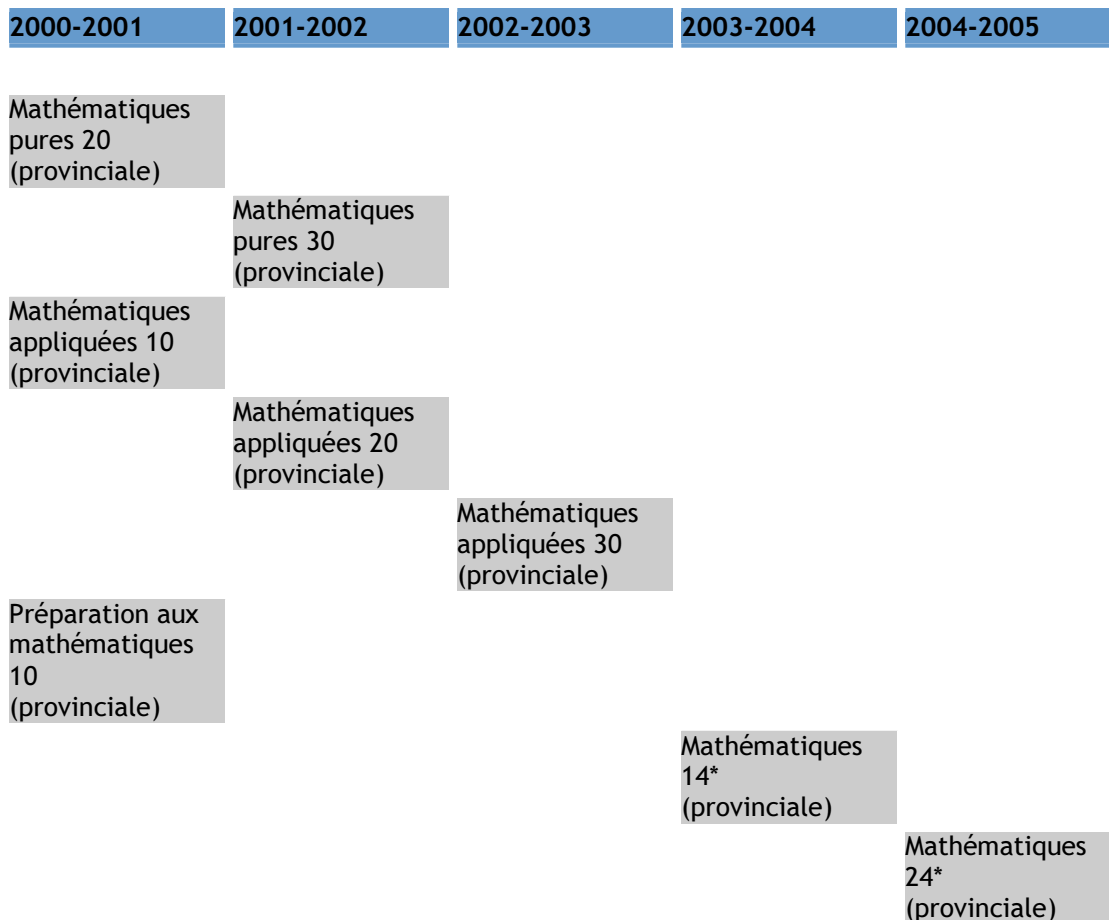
| 2000-2001 | 2001-2002 | 2002-2003 | 2003-2004 | 2004-2005 |
|---|---|---|---|---|
| Mathématiques pures 20 (provinciale) | | | | |
| | Mathématiques pures 30 (provinciale) | | | |
| Mathématiques appliquées 10 (provinciale) | | | | |
| | Mathématiques appliquées 20 (provinciale) | | | |
| | | Mathématiques appliquées 30 (provinciale) | | |
| Préparation aux mathématiques 10 (provinciale) | | | | |
| | | | Mathématiques 14* (provinciale) | |
| | | | | Mathématiques 24* (provinciale) |